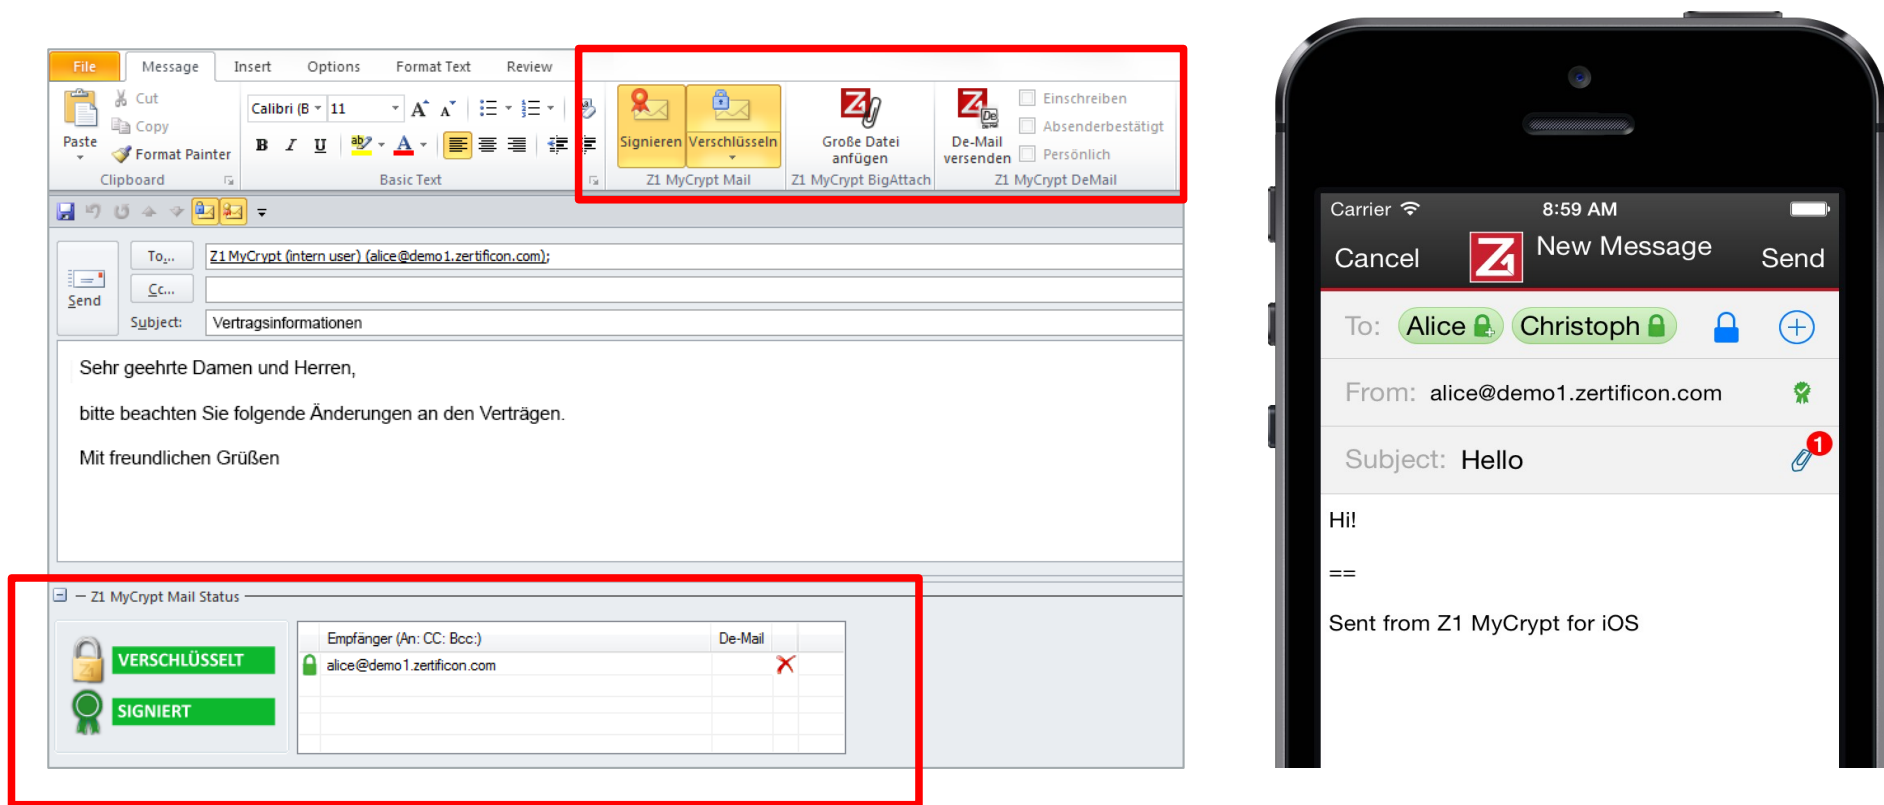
File | Message | Insert | Options | Format Text | Review

Paste
Cut
Copy
Format Painter
Clipboard

Calibri (B | 11
B I U
Basic Text

Signieren | Verschlüsseln
Z1 MyCrypt Mail

Große Datei anfügen
Z1 MyCrypt BigAttach

De-Mail versenden
Einschreiben
Absenderbestätigt
Persönlich
Z1 MyCrypt DeMail

Send
To...
Z1 MyCrypt (intern user) (alice@demo1.zertificon.com);
Cc...
Subject:
Vertragsinformationen

Sehr geehrte Damen und Herren,

bitte beachten Sie folgende Änderungen an den Verträgen.

Mit freundlichen Grüßen

Z1 MyCrypt Mail Status

VERSCHLÜSSELT
SIGNIERT

| Empfänger (An: CC: Bcc:) | De-Mail |
|---|---|
| alice@demo1.zertificon.com | |

Carrier
8:59 AM
Cancel
New Message
Send
To: Alice Christoph
From: alice@demo1.zertificon.com
Subject: Hello
1

Hi!

==

Sent from Z1 MyCrypt for iOS